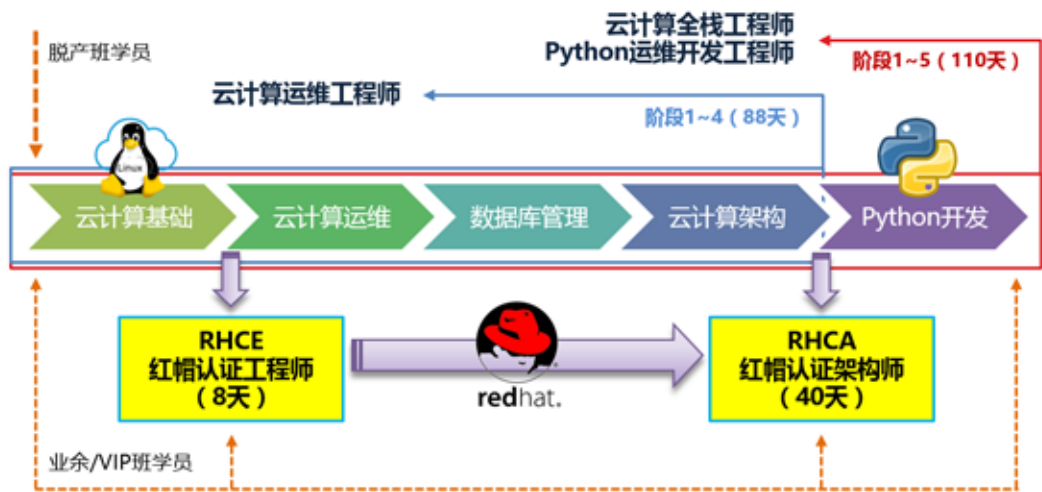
脱产班学员

云计算全栈工程师
Python运维开发工程师

阶段1~5（110天）

云计算运维工程师

阶段1~4（88天）

云计算基础
云计算运维
数据库管理
云计算架构
Python开发

RHCE
红帽认证工程师
（8天）

redhat.

RHCA
红帽认证架构师
（40天）

业余/VIP班学员